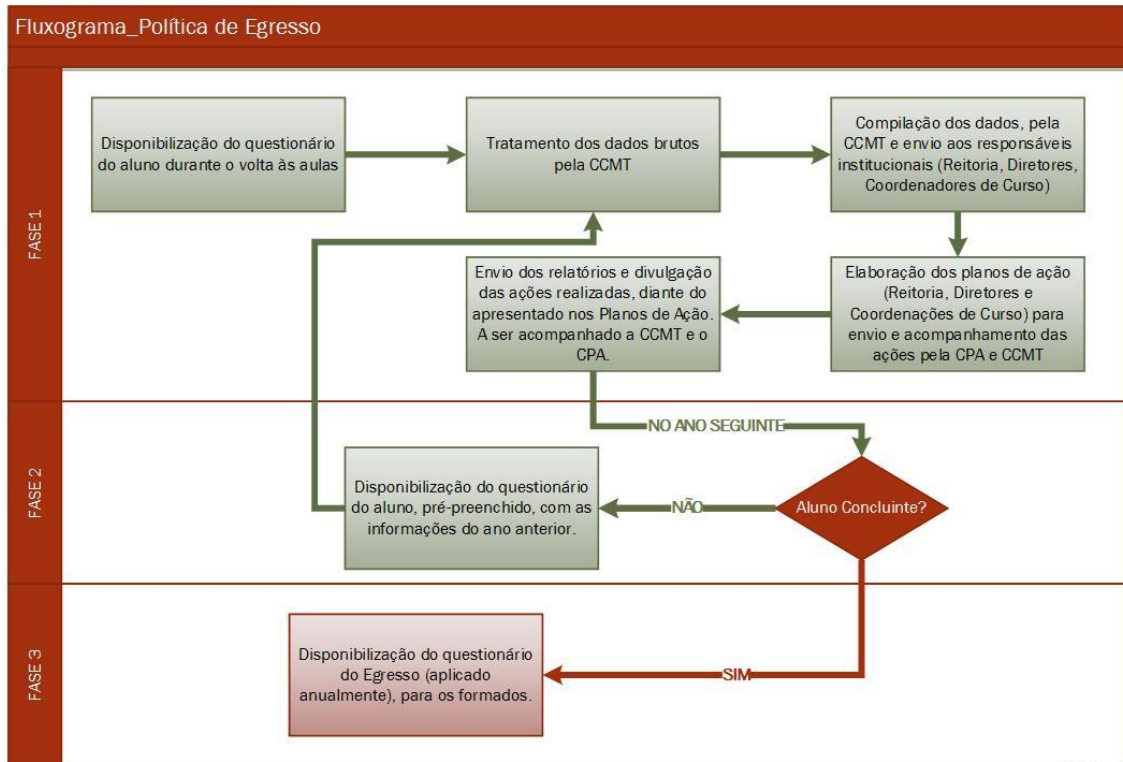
Fluxograma_Política de Egresso

FASE 1

Disponibilização do questionário do aluno durante o volta às aulas

Tratamento dos dados brutos pela CCMT

Compilação dos dados, pela CCMT e envio aos responsáveis institucionais (Reitoria, Diretores, Coordenadores de Curso)

Elaboração dos planos de ação (Reitoria, Diretores e Coordenações de Curso) para envio e acompanhamento das ações pela CPA e CCMT

Envio dos relatórios e divulgação das ações realizadas, diante do apresentado nos Planos de Ação. A ser acompanhado a CCMT e o CPA.

NO ANO SEGUINTE

FASE 2

Aluno Concluinte?

NÃO

Disponibilização do questionário do aluno, pré-preenchido, com as informações do ano anterior.

FASE 3

SIM

Disponibilização do questionário do Egresso (aplicado anualmente), para os formados.